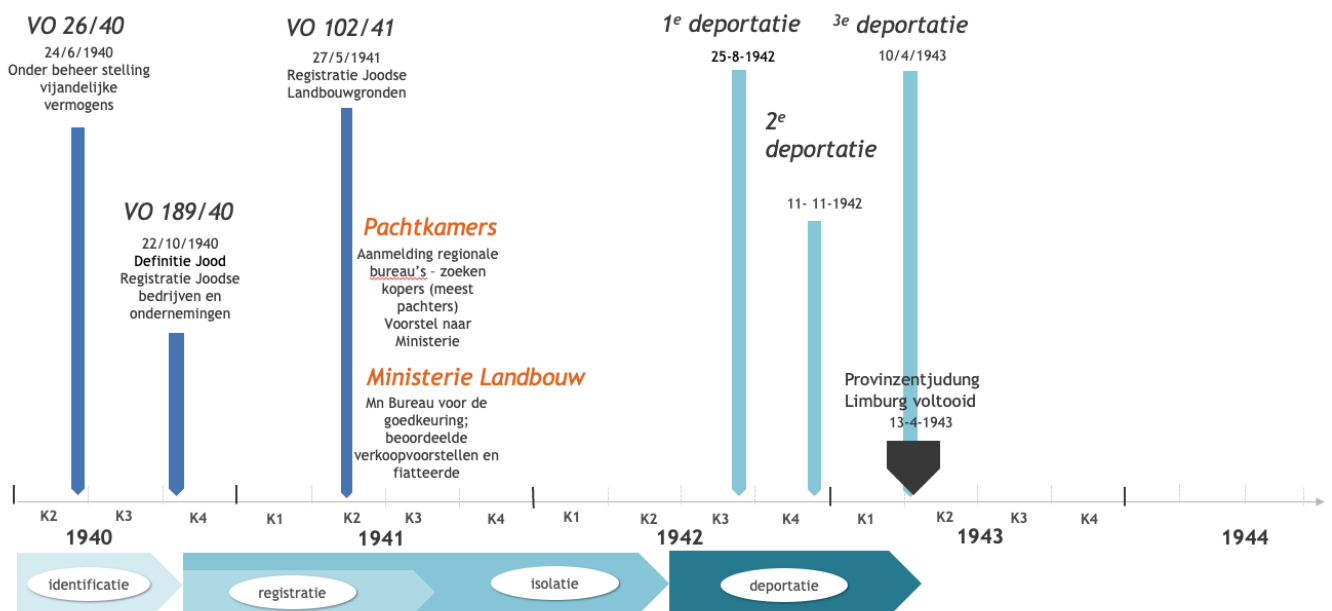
VO 26/40
24/6/1940
Onder beheer stelling vijandelijke vermogens

VO 189/40
22/10/1940
Definitie Jood
Registratie Joodse bedrijven en ondernemingen

VO 102/41
27/5/1941
Registratie Joodse Landbouwgronden

Pachtkamers
Aanmelding regionale bureau's – zoeken kopers (meest pachters)
Voorstel naar Ministerie

Ministerie Landbouw
Mn Bureau voor de goedkeuring; beoordeelde verkoopvoorstellen en fiatteerde

$1^e$ deportatie
25-8-1942

$2^e$ deportatie
11- 11-1942

$3^e$ deportatie
10/4/1943

Provinzentjudung Limburg voltooid
13-4-1943

K2 K3 K4 K1 K2 K3 K4 K1 K2 K3 K4 K1 K2 K3 K4
1940 1941 1942 1943 1944

identificatie
registratie
isolatie
deportatie